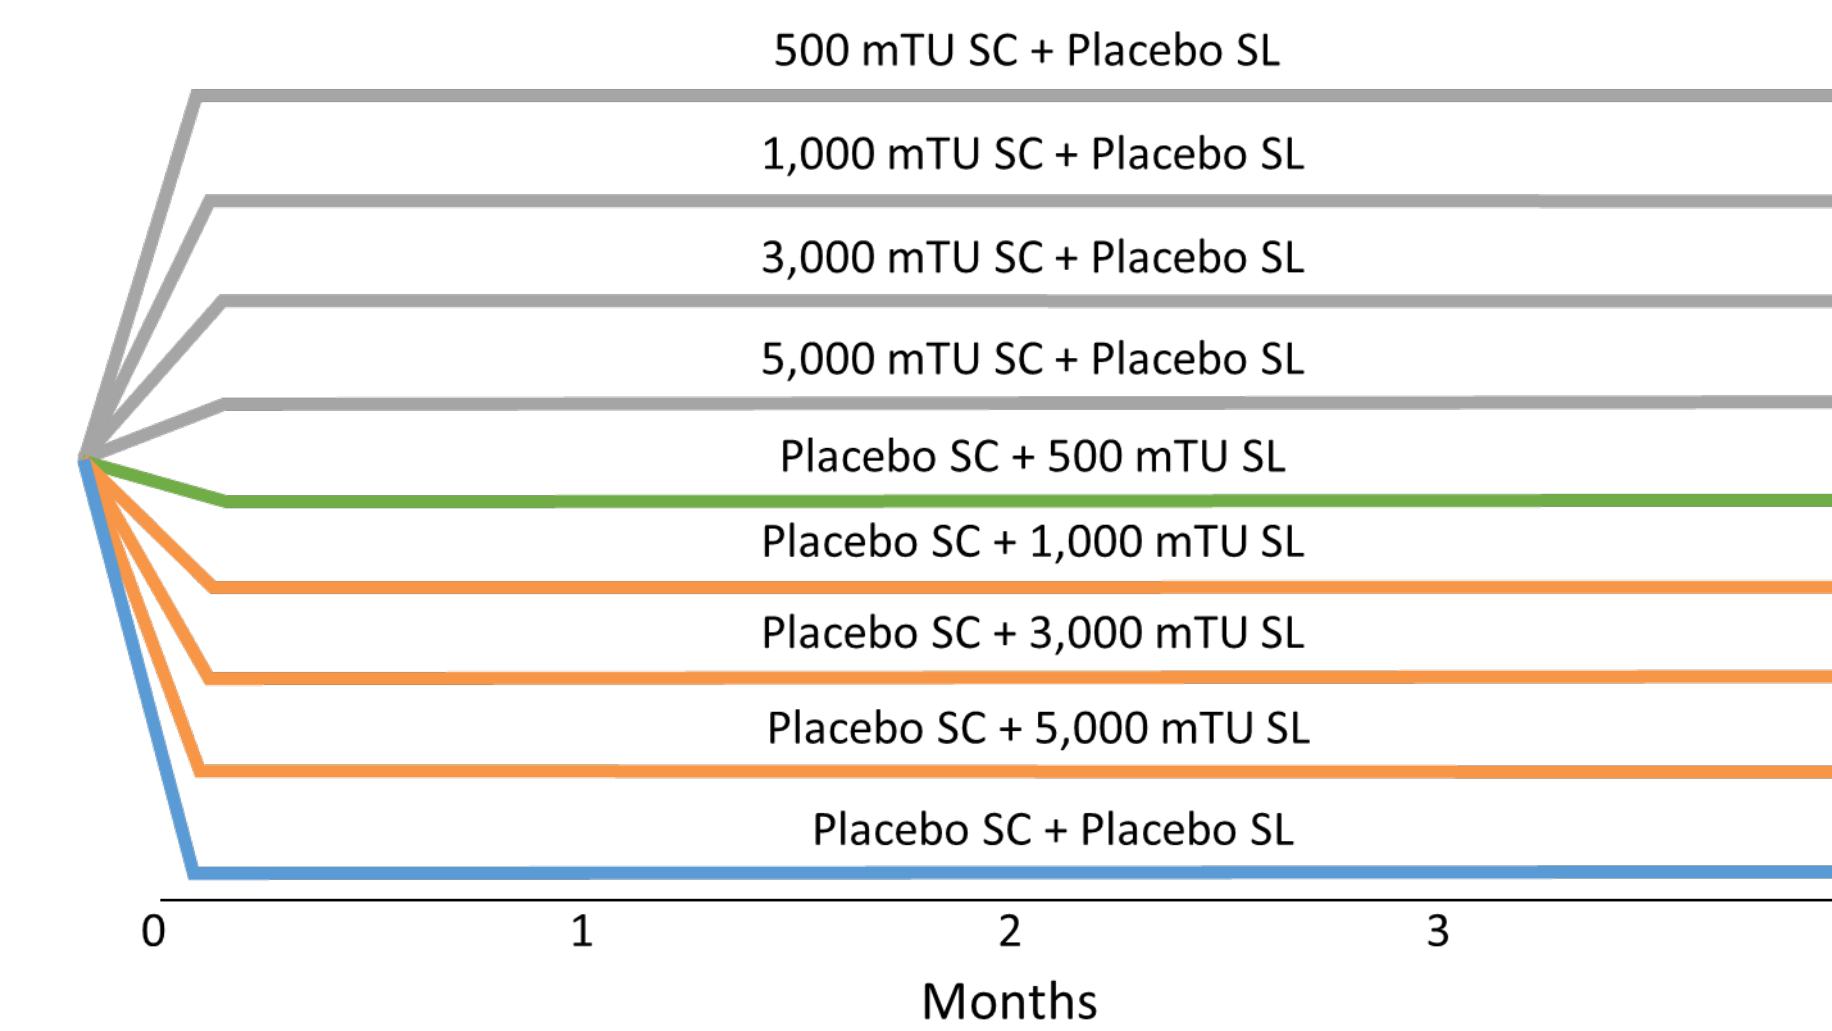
500 mTU SC + Placebo SL

1,000 mTU SC + Placebo SL

3,000 mTU SC + Placebo SL

5,000 mTU SC + Placebo SL

Placebo SC + 500 mTU SL

Placebo SC + 1,000 mTU SL

Placebo SC + 3,000 mTU SL

Placebo SC + 5,000 mTU SL

Placebo SC + Placebo SL

0 1 2 3

Months